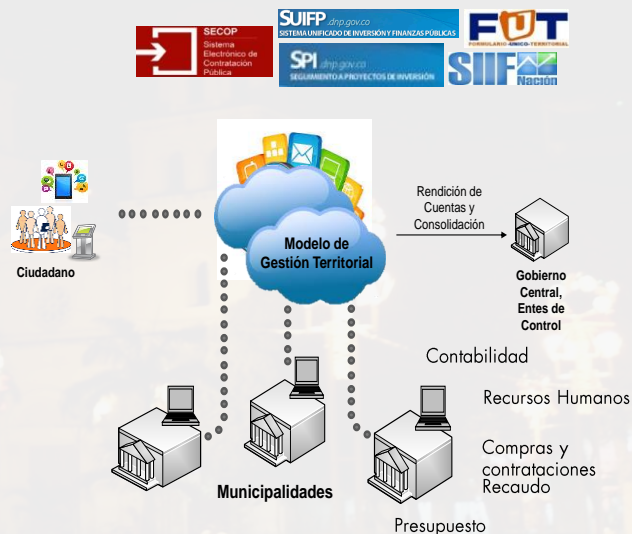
SECOP
Sistema Electrónico de Contratación Pública

SUIFP dnp.gov.co
SISTEMA UNIFICADO DE INVERSIÓN Y FINANZAS PÚBLICAS

SPI dnp.gov.co
SEGUIMIENTO A PROYECTOS DE INVERSIÓN

FUT
FORMULARIO ÚNICO TERRITORIAL

SIIF Nación

Ciudadano

Modelo de Gestión Territorial

Rendición de Cuentas y Consolidación

Gobierno Central, Entes de Control

Contabilidad

Recursos Humanos

Compras y contrataciones

Recaudo

Municipalidades

Presupuesto